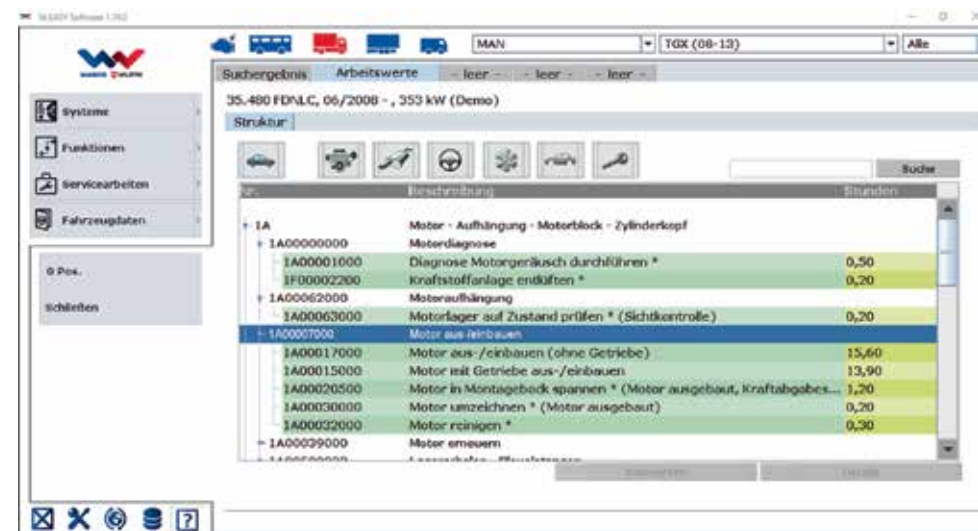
WABCO ZEUS

MAN | TGX (08-13) | Alle

Systeme
Funktionen
Servicearbeiten
Fahrzeugdaten

0 Pos.
Schließen

Suchergebnis | Arbeitswerte | - leer - | - leer - | - leer -

35.480 FDNLC, 06/2008 - , 353 kW (Demo)

Struktur

Suche

| Nr. | Beschreibung | Stunden |
|---|---|---|
| 1A | Motor - Aufhängung - Motorblock - Zylinderkopf | |
| 1A00000000 | Motordiagnose | |
| 1A00001000 | Diagnose Motorgeräusch durchführen * | 0,50 |
| 1F00002200 | Kraftstoffanlage entlüften * | 0,20 |
| 1A00062000 | Motoraufhängung | |
| 1A00063000 | Motorlager auf Zustand prüfen * (Sichtkontrolle) | 0,20 |
| 1A00007000 | Motor aus-/einbauen | |
| 1A00017000 | Motor aus-/einbauen (ohne Getriebe) | 15,60 |
| 1A00015000 | Motor mit Getriebe aus-/einbauen | 13,90 |
| 1A00020500 | Motor in Montagebock spannen * (Motor ausgebaut, Kraftabgabes... | 1,20 |
| 1A00030000 | Motor umzeichnen * (Motor ausgebaut) | 0,20 |
| 1A00032000 | Motor reinigen * | 0,30 |
| 1A00039000 | Motor erneuern | |
| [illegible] | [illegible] | |